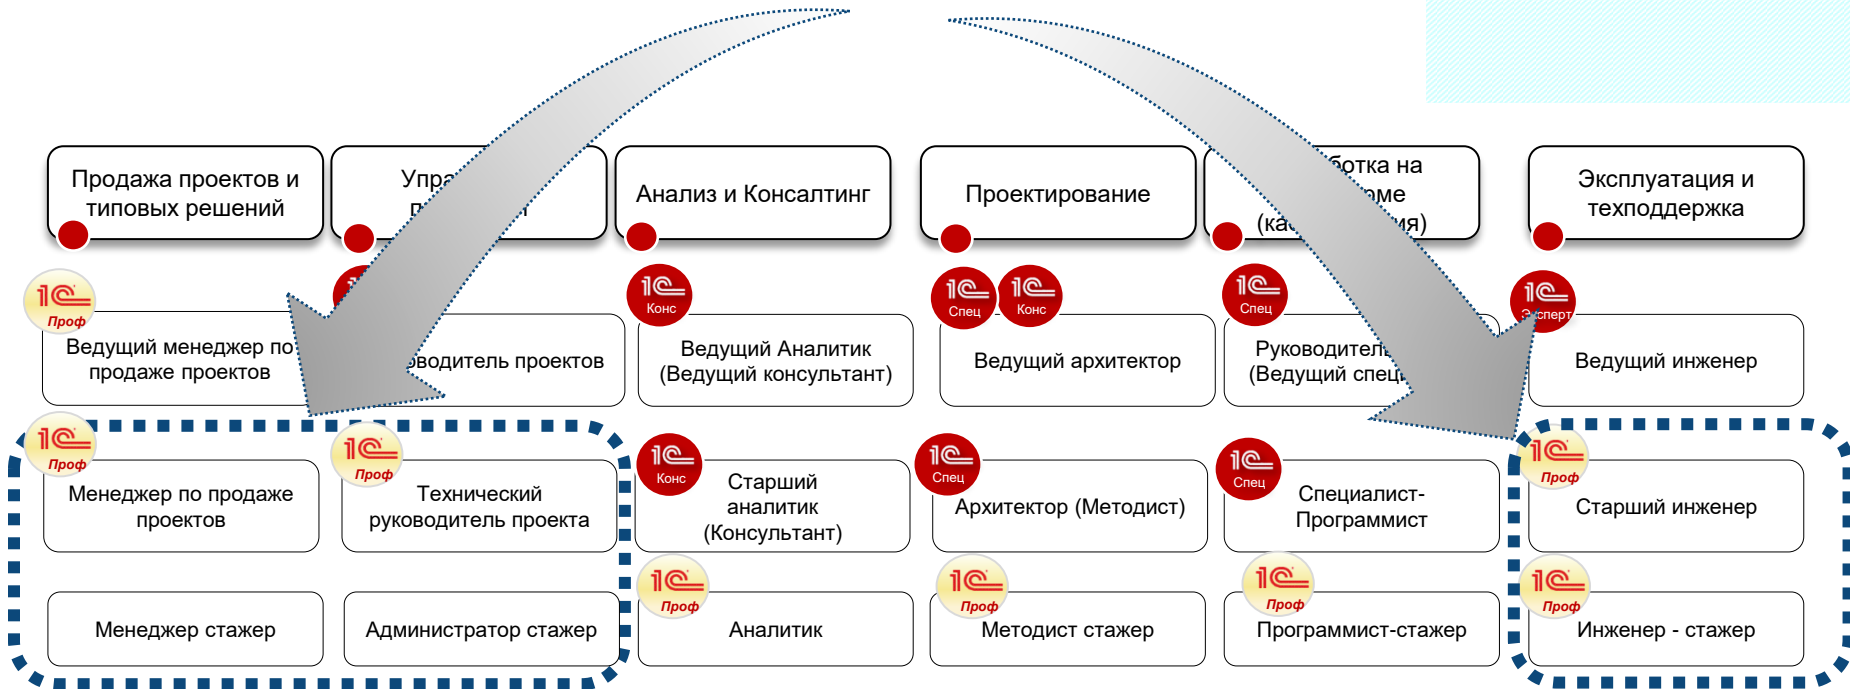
Продажа проектов и типовых решений

Упра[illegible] р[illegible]

Анализ и Консалтинг

Проектирование

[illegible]ботка на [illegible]ме (ка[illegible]ия)

Эксплуатация и техподдержка

1С Проф

Ведущий менеджер по продаже проектов

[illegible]

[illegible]водитель проектов

1С Конс

Ведущий Аналитик (Ведущий консультант)

1С Спец

1С Конс

Ведущий архитектор

1С Спец

Руководител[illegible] (Ведущий спец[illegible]

1С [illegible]сперт

Ведущий инженер

1С Проф

Менеджер по продаже проектов

1С Проф

Технический руководитель проекта

1С Конс

Старший аналитик (Консультант)

1С Спец

Архитектор (Методист)

1С Спец

Специалист-Программист

1С Проф

Старший инженер

Менеджер стажер

Администратор стажер

1С Проф

Аналитик

1С Проф

Методист стажер

1С Проф

Программист-стажер

1С Проф

Инженер - стажер